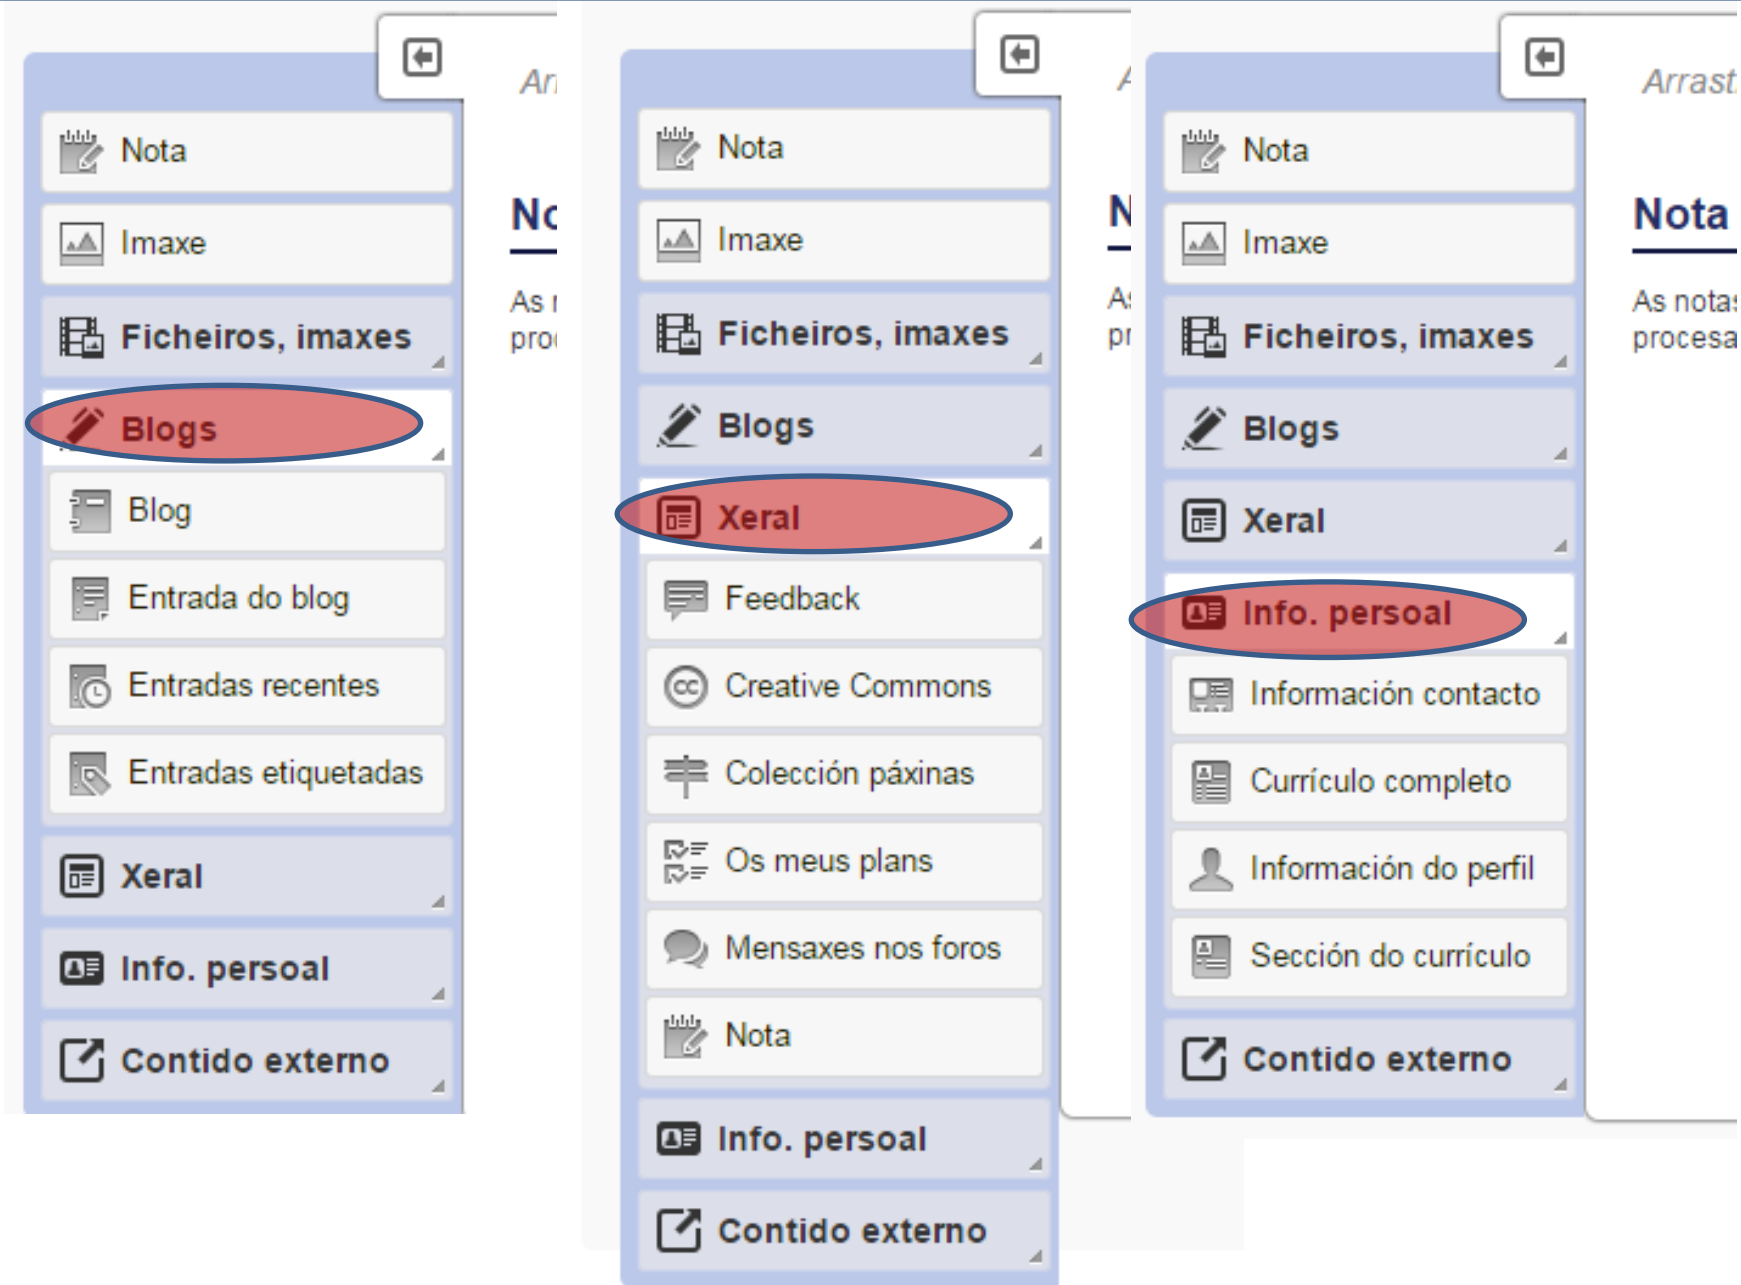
Nota
Imaxe
Ficheiros, imaxes
Blogs
Blog
Entrada do blog
Entradas recentes
Entradas etiquetadas
Xeral
Info. persoal
Contido externo

Ar
No
As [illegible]
pro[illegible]

Nota
Imaxe
Ficheiros, imaxes
Blogs
Xeral
Feedback
Creative Commons
Colección páxinas
Os meus plans
Mensaxes nos foros
Nota
Info. persoal
Contido externo

A
N
As
pr

Nota
Imaxe
Ficheiros, imaxes
Blogs
Xeral
Info. persoal
Información contacto
Currículo completo
Información do perfil
Sección do currículo
Contido externo

Arrast
Nota
As notas
procesa